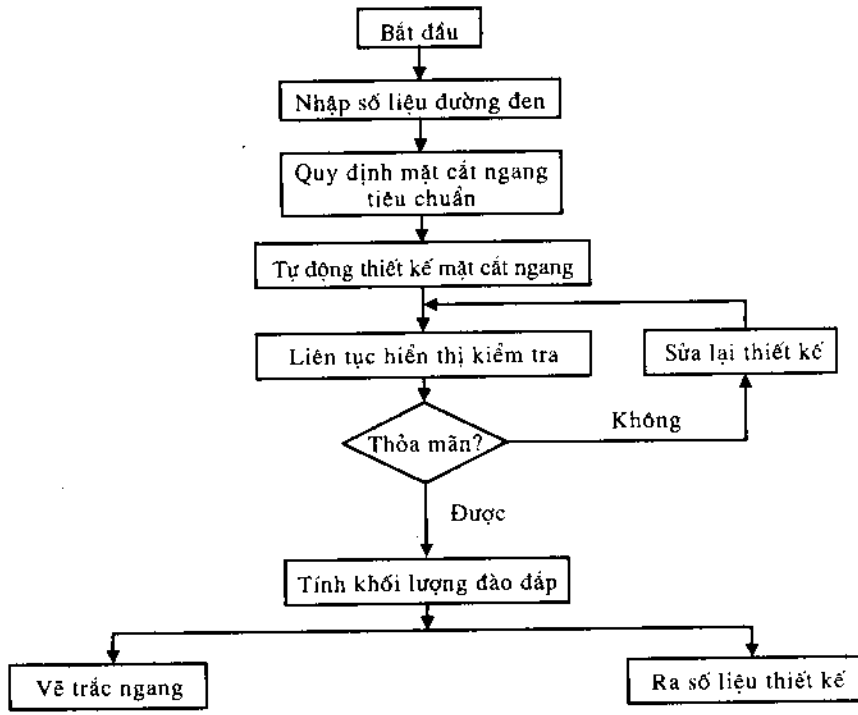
Bắt đầu

Nhập số liệu đường đen

Quy định mặt cắt ngang tiêu chuẩn

Tự động thiết kế mặt cắt ngang

Liên tục hiển thị kiểm tra

Sửa lại thiết kế

Thỏa mãn?

Không

Được

Tính khối lượng đào đắp

Vẽ trắc ngang

Ra số liệu thiết kế